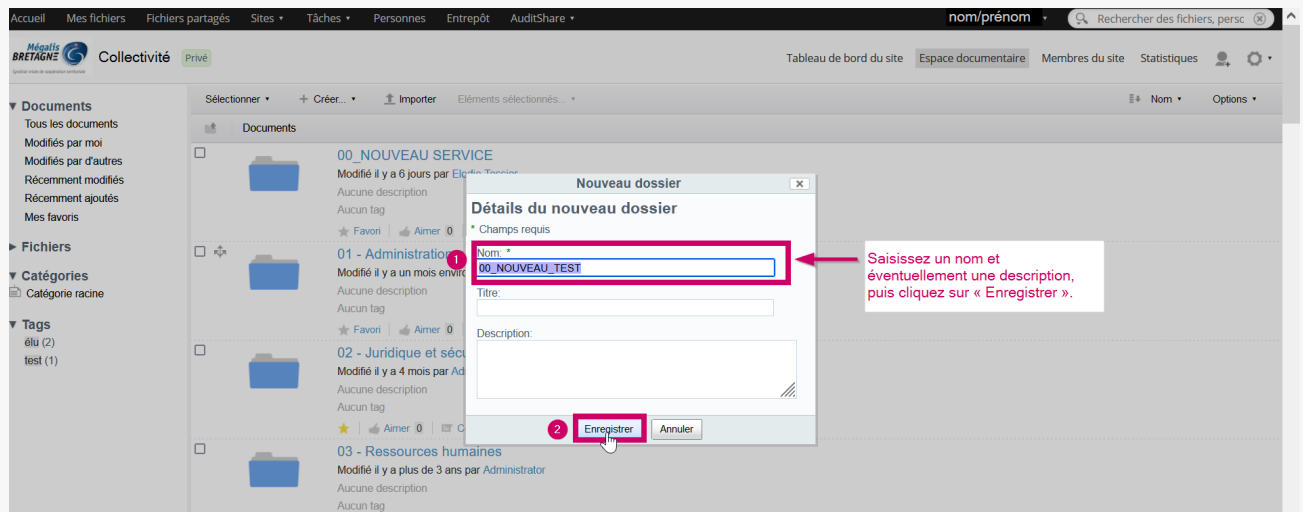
Accueil Mes fichiers Fichiers partagés Sites ▾ Tâches ▾ Personnes Entrepôt AuditShare ▾ nom/prénom ▾ Rechercher des fichiers, perso

Mégalis BRETAGNE Collectivité Privé

Tableau de bord du site Espace documentaire Membres du site Statistiques

▼ Documents
Tous les documents
Modifiés par moi
Modifiés par d'autres
Récemment modifiés
Récemment ajoutés
Mes favoris

▶ Fichiers

▼ Catégories
Catégorie racine

▼ Tags
élu (2)
test (1)

Sélectionner ▾ + Créer... ▾ Importer Eléments sélectionnés... ▾ Nom ▾ Options ▾

Documents

00_NOUVEAU SERVICE
Modifié il y a 6 jours par Elodie Tessier
Aucune description
Aucun tag
Favori Aimer 0

01 - Administration
Modifié il y a un mois environ
Aucune description
Aucun tag
Favori Aimer 0

02 - Juridique et sécu
Modifié il y a 4 mois par Ad
Aucune description
Aucun tag
Aimer 0

03 - Ressources humaines
Modifié il y a plus de 3 ans par Administrator
Aucune description
Aucun tag

Nouveau dossier
Détails du nouveau dossier
* Champs requis
1
Nom: *
00_NOUVEAU_TEST
Titre:
Description:
2
Enregistrer Annuler

Saisissez un nom et éventuellement une description, puis cliquez sur « Enregistrer ».